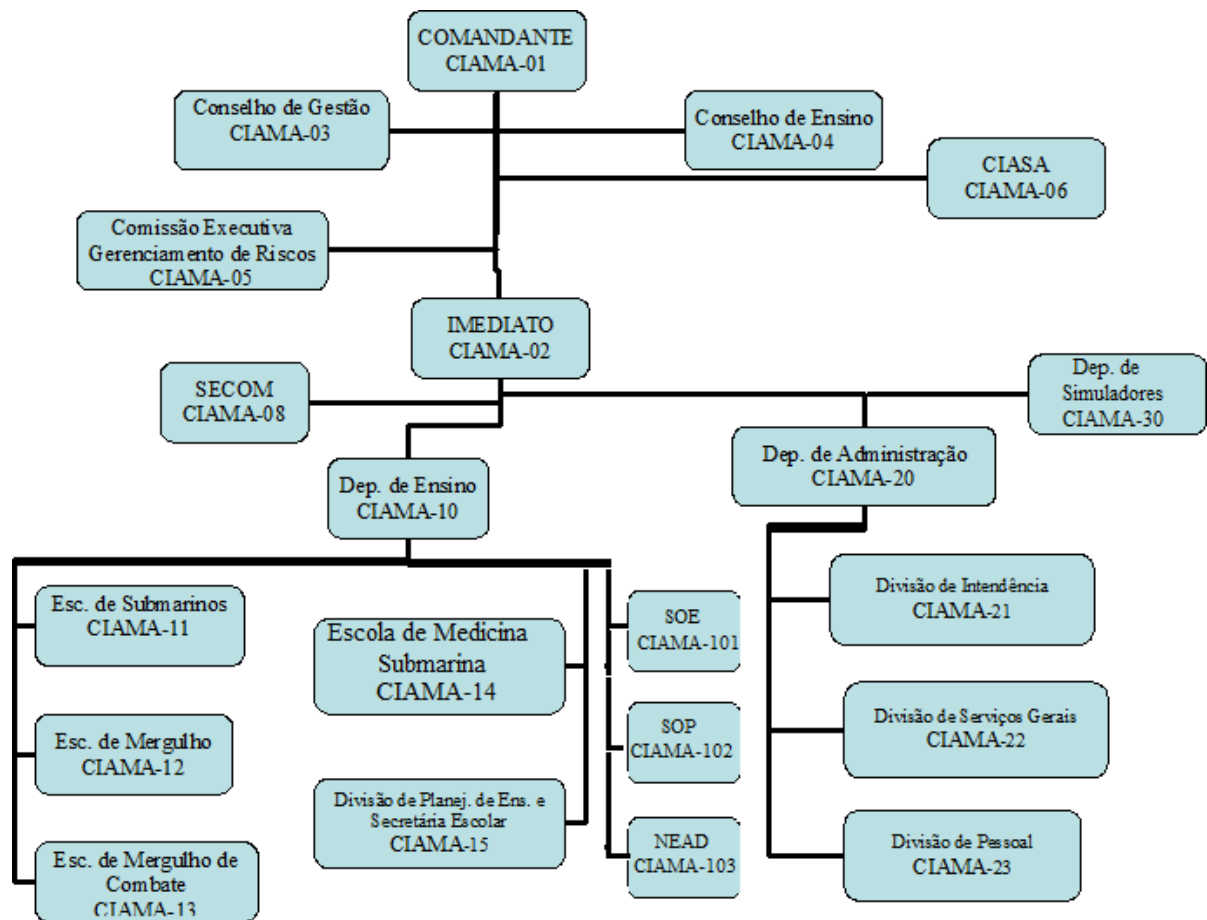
COMANDANTE
CIAMA-01

Conselho de Gestão
CIAMA-03

Conselho de Ensino
CIAMA-04

CIASA
CIAMA-06

Comissão Executiva
Gerenciamento de Riscos
CIAMA-05

IMEDIATO
CIAMA-02

SECOM
CIAMA-08

Dep. de
Simuladores
CIAMA-30

Dep. de Administração
CIAMA-20

Dep. de Ensino
CIAMA-10

Esc. de Submarinos
CIAMA-11

Escola de Medicina
Submarina
CIAMA-14

SOE
CIAMA-101

Divisão de Intendência
CIAMA-21

SOP
CIAMA-102

Esc. de Mergulho
CIAMA-12

Divisão de Serviços Gerais
CIAMA-22

Divisão de Planej. de Ens. e
Secretária Escolar
CIAMA-15

NEAD
CIAMA-103

Divisão de Pessoal
CIAMA-23

Esc. de Mergulho de
Combate
CIAMA-13